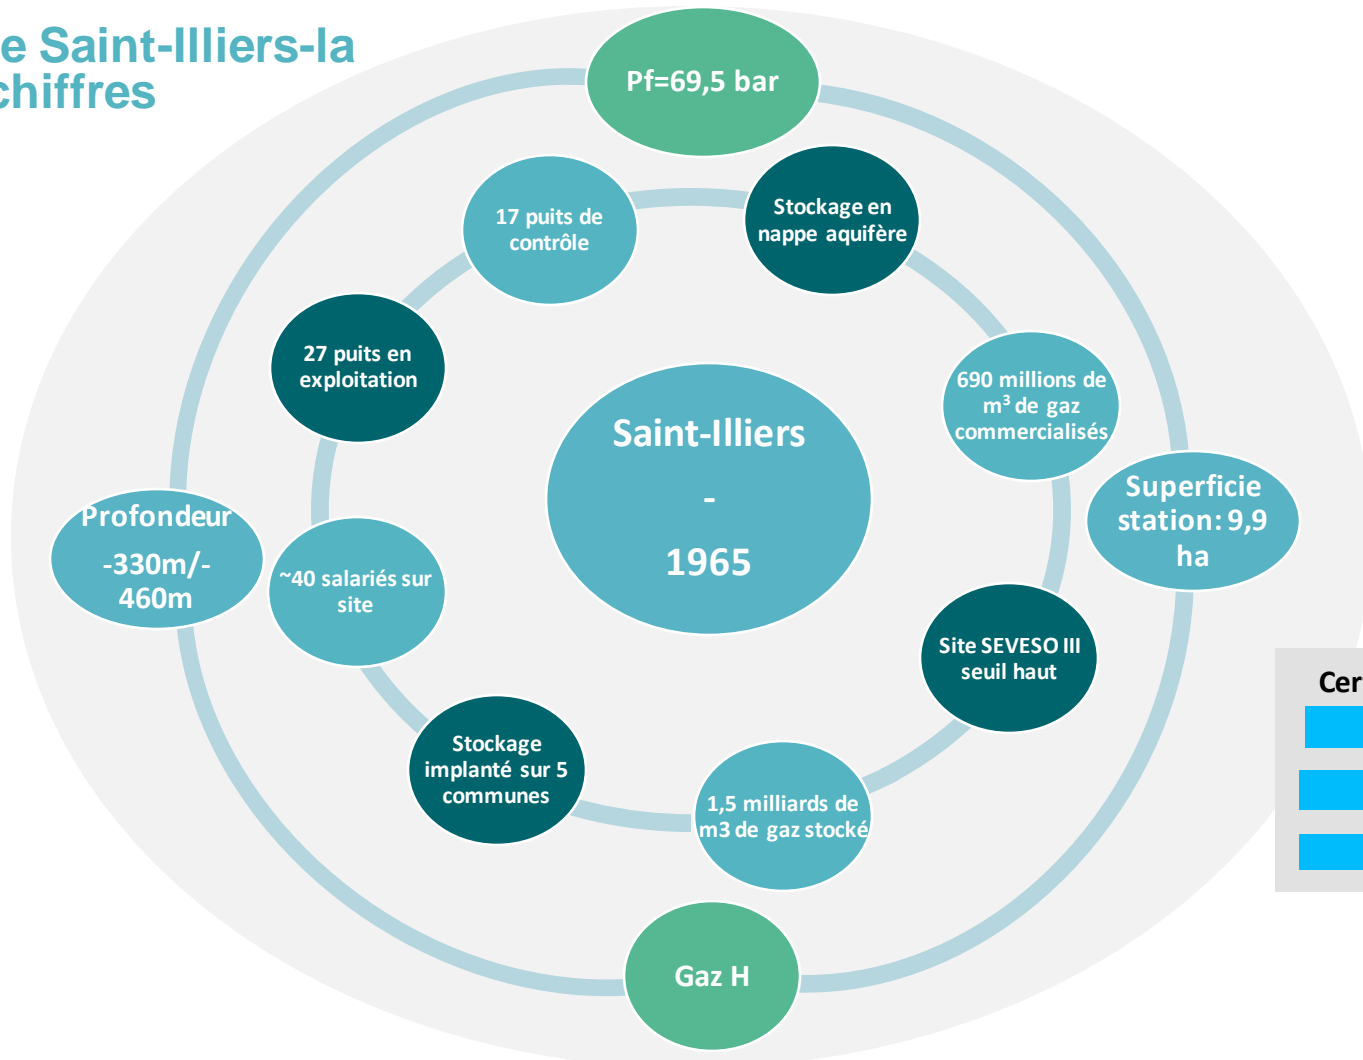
e Saint-Illiers-la
chiffres

Pf=69,5 bar

17 puits de contrôle

Stockage en nappe aquifère

27 puits en exploitation

690 millions de m$^3$ de gaz commercialisés

Saint-Illiers
-
1965

Profondeur
-330m/-460m

~40 salariés sur site

Superficie station: 9,9 ha

Site SEVESO III seuil haut

Cer

Stockage implanté sur 5 communes

1,5 milliards de m3 de gaz stocké

Gaz H